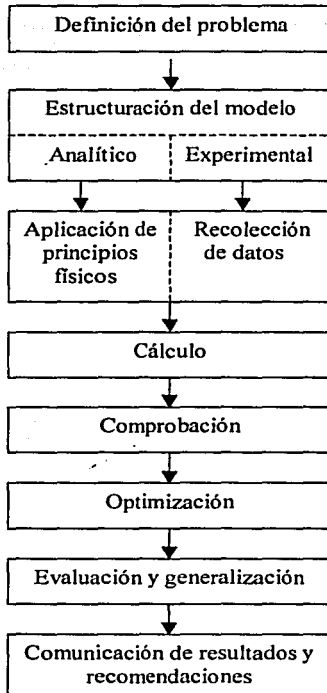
Definición del problema

Estructuración del modelo

Analítico

Experimental

Aplicación de principios físicos

Recolección de datos

Cálculo

Comprobación

Optimización

Evaluación y generalización

Comunicación de resultados y recomendaciones